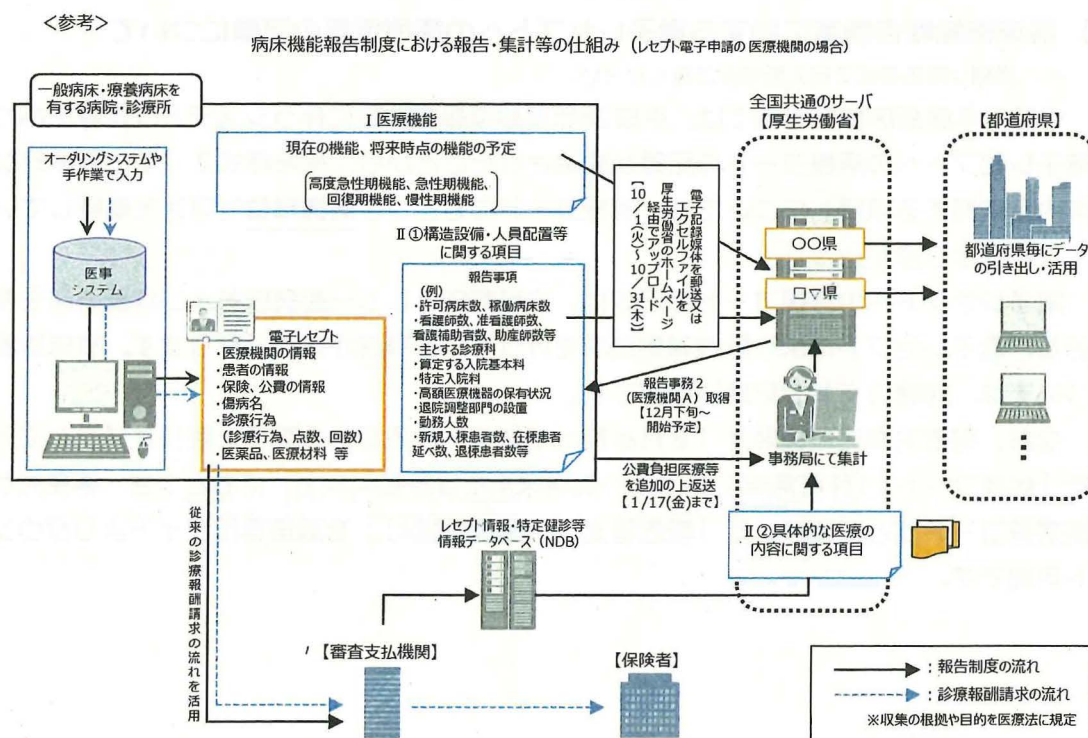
<参考>

病床機能報告制度における報告・集計等の仕組み（レセプト電子申請の医療機関の場合）

一般病床・療養病床を有する病院・診療所

I 医療機能

現在の機能、将来時点の機能の予定

高度急性期機能、急性期機能、回復期機能、慢性期機能

オーダリングシステムや手作業で入力

医事システム

II ①構造設備・人員配置等に関する項目

報告事項
（例）
・許可病床数、稼働病床数
・看護師数、准看護師数、看護補助者数、助産師数等
・主とする診療科
・算定する入院基本料
・特定入院料
・高額医療機器の保有状況
・退院調整部門の設置
・勤務人数
・新規入棟患者数、在棟患者延べ数、退棟患者数等

電子レセプト
・医療機関の情報
・患者の情報
・保険、公費の情報
・傷病名
・診療行為（診療行為、点数、回数）
・医薬品、医療材料 等

電子記録媒体を郵送又はエクセルファイルを厚生労働省のホームページ経由でアップロード【10／1(火)～10／31(木)】

全国共通のサーバ【厚生労働省】

○○県

□▽県

報告事務２（医療機関A）取得【12月下旬～開始予定】

事務局にて集計

公費負担医療等を追加の上返送【1/17(金)まで】

【都道府県】

都道府県毎にデータの引き出し・活用

従来の診療報酬請求の流れを活用

レセプト情報・特定健診等情報データベース（NDB）

II ②具体的な医療の内容に関する項目

【審査支払機関】

【保険者】

：報告制度の流れ

：診療報酬請求の流れ

※収集の根拠や目的を医療法に規定